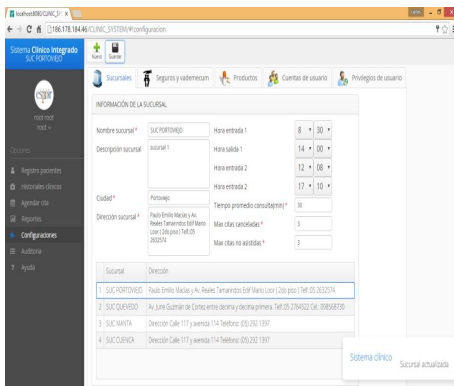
localhost8080/CLINIC_SY ×

186.178.184.46/CLINIC_SYSTEM/#/configuracion

Sistema Clínico Integrado
SUC PORTOVIEJO

Nuevo Guardar

cspor
root root
root ▾

Opciones

Registro pacientes
Historiales clínicos
Agendar cita
Reportes
Configuraciones
Auditoria
Ayuda

Sucursales | Seguros y vademecum | Productos | Cuentas de usuario | Privilegios de usuario

INFORMACIÓN DE LA SUCURSAL

Nombre sucursal * SUC PORTOVIEJO
Descripción sucursal sucursal 1
Ciudad * Portoviejo
Dirección sucursal * Paulo Emilio Macías y Av. Reales Tamarindos Edif Mario Loor | 2do piso | Telf.(05 2632574

Hora entrada 1 8 ▾ 30 ▾
Hora salida 1 14 ▾ 00 ▾
Hora entrada 2 12 ▾ 00 ▾
Hora entrada 2 17 ▾ 10 ▾
Tiempo promedio consulta(min) * 30
Max citas canceladas * 3
Max citas no asistidas * 3

| | Sucursal | Dirección |
|---|---|---|
| 1 | SUC PORTOVIEJO | Paulo Emilio Macías y Av. Reales Tamarindos Edif Mario Loor \| 2do piso \| Telf.(05 2632574 |
| 2 | SUC QUEVEDO | Av. June Guzmán de Cortez entre decima y decima primera. Telf.(05 2764322 Cel. 098568730 |
| 3 | SUC MANTA | Dirección Calle 117 y avenida 114 Teléfono: (05) 292 1397 |
| 4 | SUC CUENCA | Dirección Calle 117 y avenida 114 Teléfono: (05) 292 1397 |

Sistema clínico
Sucursal actualizada